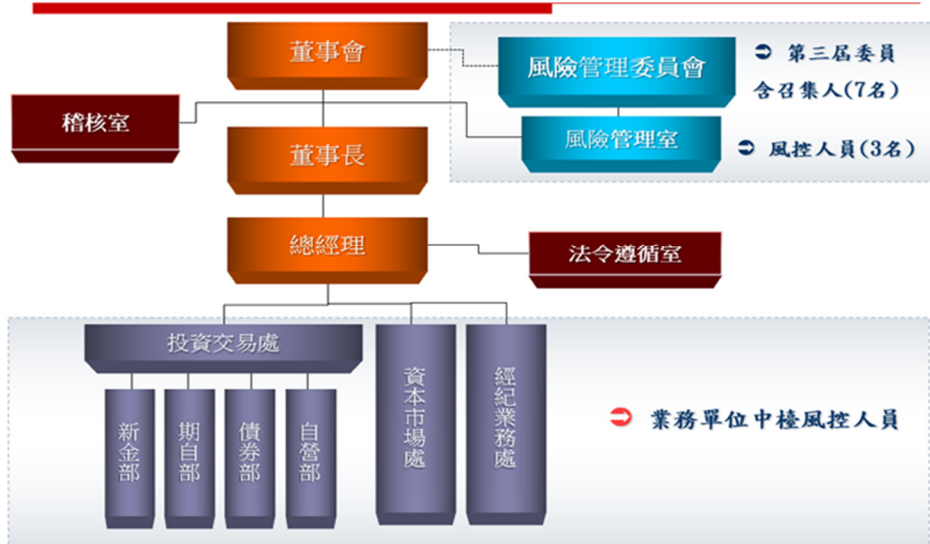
董事會

風險管理委員會

➲ 第三屆委員含召集人(7名)

稽核室

風險管理室

➲ 風控人員(3名)

董事長

總經理

法令遵循室

投資交易處

新金部

期自部

債券部

自營部

資本市場處

經紀業務處

➲ 業務單位中檯風控人員